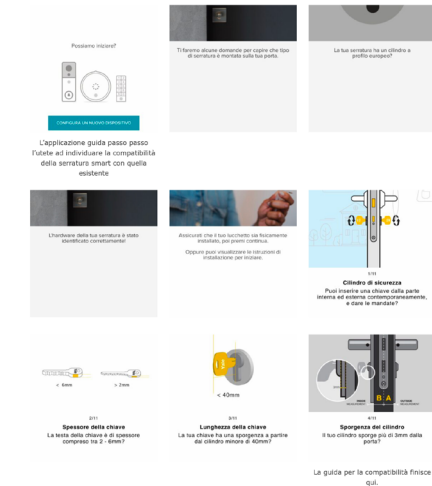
Possiamo iniziare?

CONFIGURA UN NUOVO DISPOSITIVO

L'applicazione guida passo passo l'utete ad individuare la compatibilità della serrature smart con quella esistente

Ti faremo alcune domande per capire che tipo di serratura è montata sulla tua porta.

La tua serratura ha un cilindro a profilo europeo?

L'hardware della tua serratura è stato identificato correttamente!

Assicurati che il tuo lucchetto sia fisicamente installato, poi premi continua.

Oppure puoi visualizzare le istruzioni di installazione per iniziare.

1/11

Cilindro di sicurezza

Puoi inserire una chiave dalla parte interna ed esterna contemporaneamente, e dare le mandate?

< 6mm

> 2mm

2/11

Spessore della chiave

La testa della chiave è di spessore compreso tra 2 - 6mm?

< 40mm

3/11

Lunghezza della chiave

La tua chiave ha una sporgenza a partire dal cilindro minore di 40mm?

B A

4/11

Sporgenza del cilindro

Il tuo cilindro sporge più di 3mm dalla porta?

La guida per la compatibilità finisce qui.